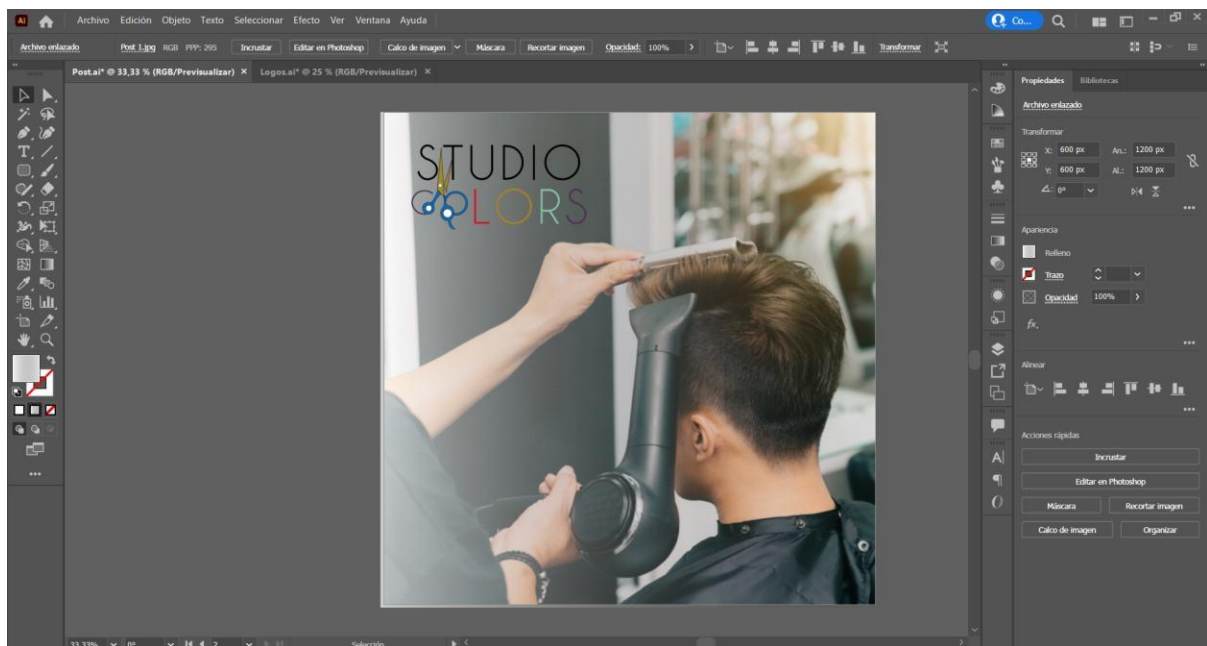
Ai Archivo Edición Objeto Texto Seleccionar Efecto Ver Ventana Ayuda

Co...

Archivo enlazado Post 1.jpg RGB PPP: 295 Incrustar Editar en Photoshop Calco de imagen Máscara Recortar imagen Opacidad: 100% Transformar

Post.ai* @ 33,33 % (RGB/Previsualizar) × Logos.ai* @ 25 % (RGB/Previsualizar) ×

STUDIO
COLORS

Propiedades Bibliotecas

Archivo enlazado

Transformar

X: 600 px An.: 1200 px
Y: 600 px Al.: 1200 px
0°

Apariencia

Relleno

Trazo

Opacidad 100%

fx.

Alinear

Acciones rápidas

Incrustar

Editar en Photoshop

Máscara Recortar imagen

Calco de imagen Organizar

33,33% 0° 2 Selección